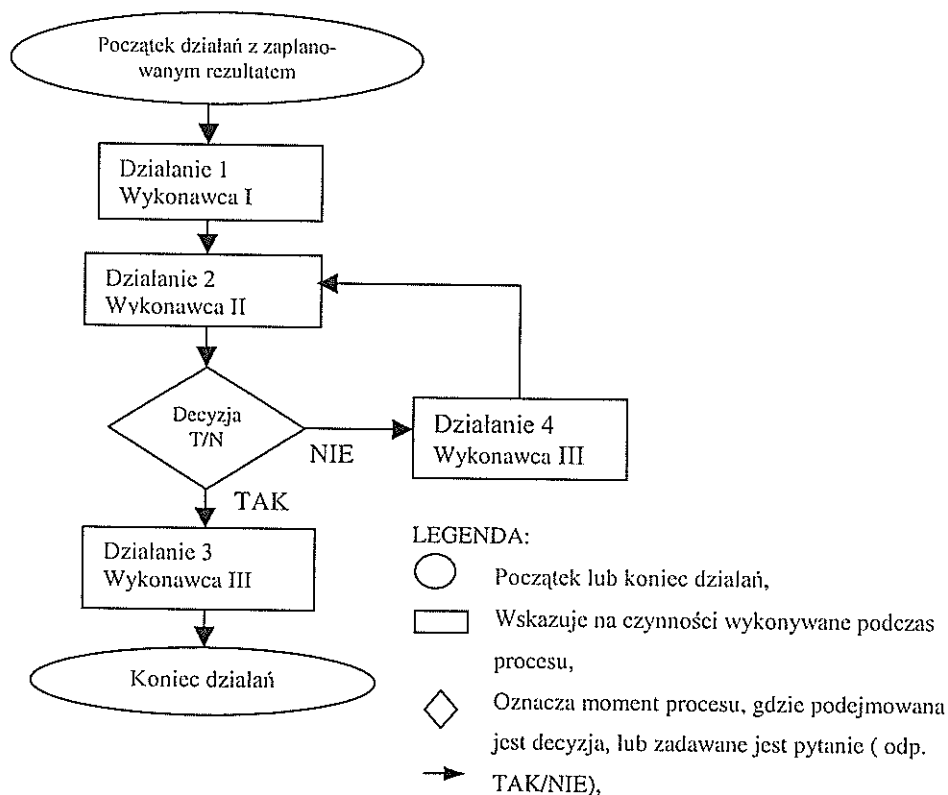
Początek działań z zaplanowanym rezultatem

Działanie 1
Wykonawca I

Działanie 2
Wykonawca II

Decyzja
T/N

NIE

Działanie 4
Wykonawca III

TAK

Działanie 3
Wykonawca III

Koniec działań

LEGENDA:
Początek lub koniec działań,
Wskazuje na czynności wykonywane podczas procesu,
Oznacza moment procesu, gdzie podejmowana jest decyzja, lub zadawane jest pytanie ( odp. TAK/NIE),